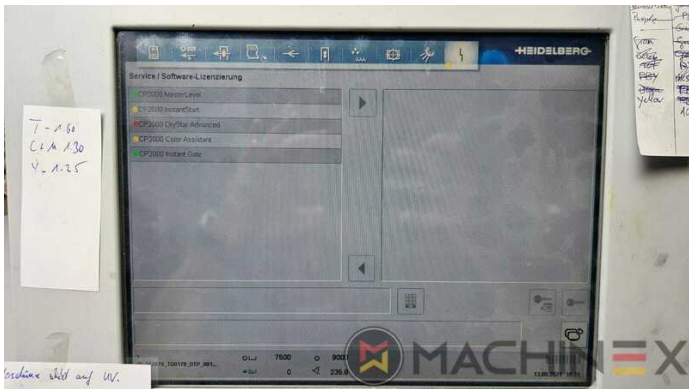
HEIDELBERG

Service / Software-Lizenzierung

CP2000 MasterLevel
CP2000 InstantStart
CP2000 DryStar Advanced
CP2000 Color Assistant
CP2000 Instant Gate

T - 1.60
C - 1.30
Y - 1.25

7500
9001
0
235.9

Purple
Blue
Yellow

MACHINEX

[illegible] auf UV.